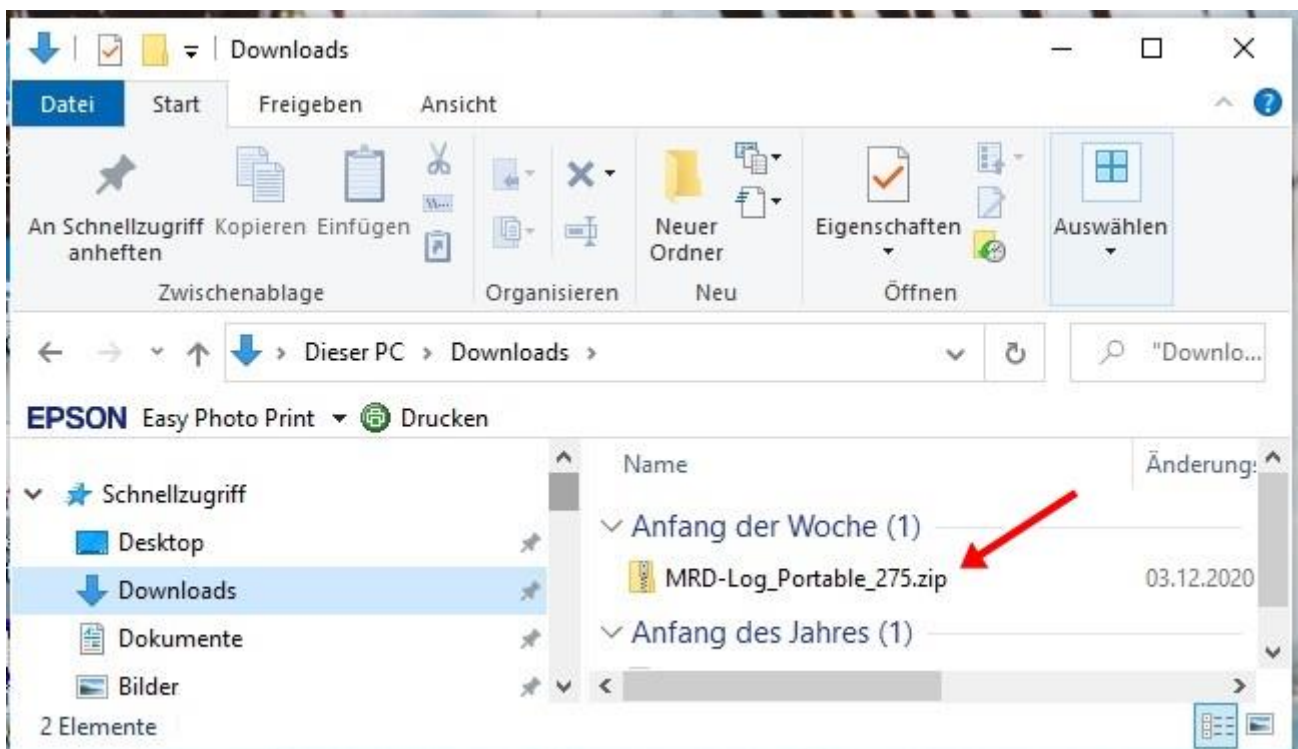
Downloads

Datei Start Freigeben Ansicht

An Schnellzugriff anheften Kopieren Einfügen
Zwischenablage
Organisieren
Neuer Ordner
Neu
Eigenschaften
Öffnen
Auswählen

Dieser PC > Downloads >
"Downlo...

EPSON Easy Photo Print Drucken

Schnellzugriff
Desktop
Downloads
Dokumente
Bilder

Name
Änderung

Anfang der Woche (1)
MRD-Log_Portable_275.zip 03.12.2020
Anfang des Jahres (1)

2 Elemente